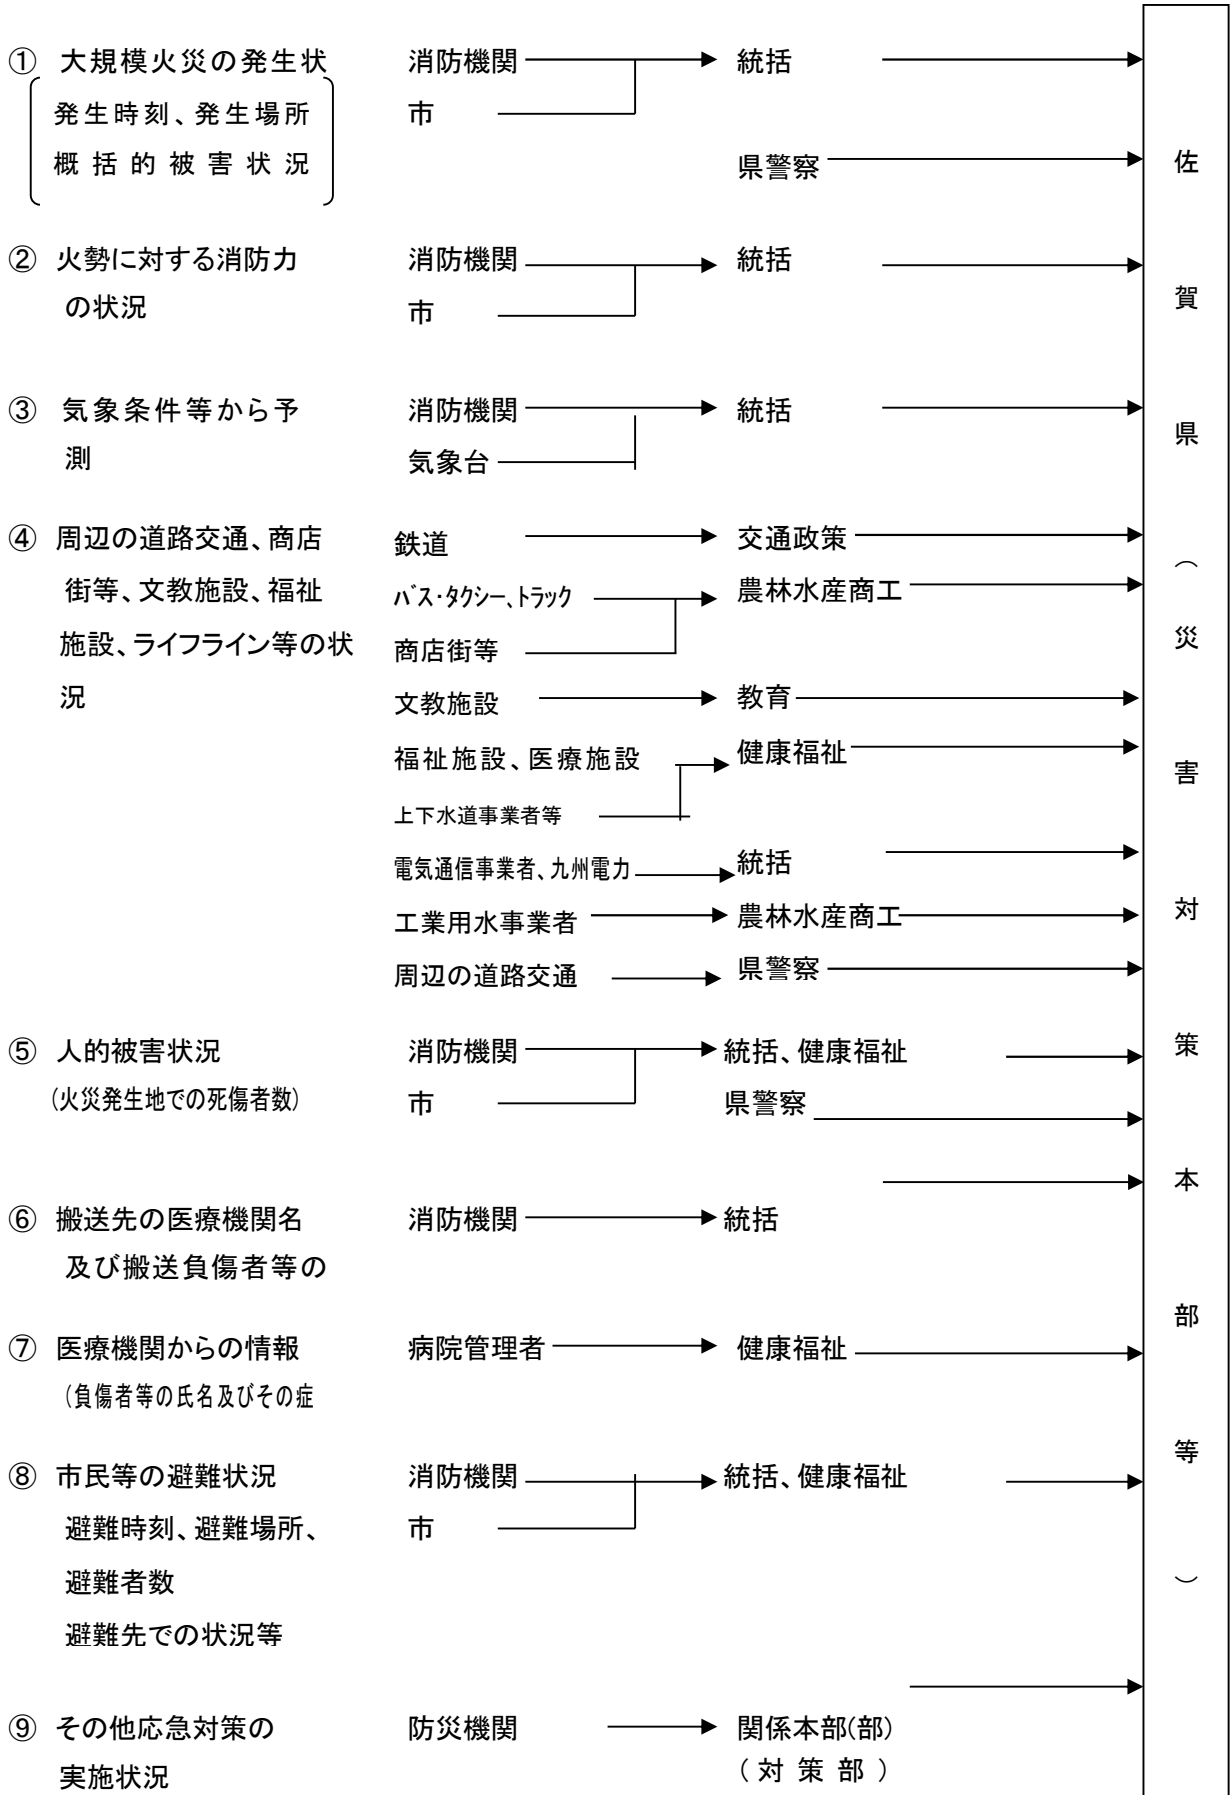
① 大規模火災の発生状
発生時刻、発生場所
概括的被害状況

消防機関 → 統括 →
市

県警察 →

② 火勢に対する消防力の状況

消防機関 → 統括 →
市

③ 気象条件等から予測

消防機関 → 統括 →
気象台

④ 周辺の道路交通、商店街等、文教施設、福祉施設、ライフライン等の状況

鉄道 → 交通政策 →
ﾊﾞｽ･ﾀｸｼｰ、ﾄﾗｯｸ → 農林水産商工 →
商店街等
文教施設 → 教育 →
福祉施設、医療施設 → 健康福祉 →
上下水道事業者等
電気通信事業者、九州電力 → 統括 →
工業用水事業者 → 農林水産商工 →
周辺の道路交通 → 県警察 →

⑤ 人的被害状況
(火災発生地での死傷者数)

消防機関 → 統括、健康福祉 →
市
県警察 →

⑥ 搬送先の医療機関名及び搬送負傷者等の

消防機関 → 統括 →

⑦ 医療機関からの情報
(負傷者等の氏名及びその症

病院管理者 → 健康福祉 →

⑧ 市民等の避難状況
避難時刻、避難場所、
避難者数
避難先での状況等

消防機関 → 統括、健康福祉 →
市

⑨ その他応急対策の実施状況

防災機関 → 関係本部(部)
(対策部) →

佐賀県︵災害対策本部等︶